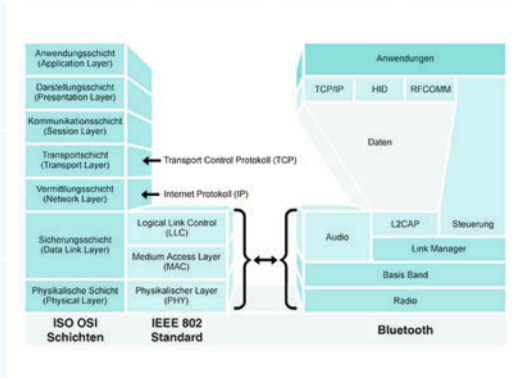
Anwendungsschicht (Application Layer)

Darstellungsschicht (Presentation Layer)

Kommunikationsschicht (Session Layer)

Transportschicht (Transport Layer)

Vermittlungsschicht (Network Layer)

Sicherungsschicht (Data Link Layer)

Physikalische Schicht (Physical Layer)

ISO OSI Schichten

Transport Control Protokoll (TCP)

Internet Protokoll (IP)

Logical Link Control (LLC)

Medium Access Layer (MAC)

Physikalischer Layer (PHY)

IEEE 802 Standard

Anwendungen

TCP/IP

HID

RFCOMM

Daten

Audio

L2CAP

Steuerung

Link Manager

Basis Band

Radio

Bluetooth